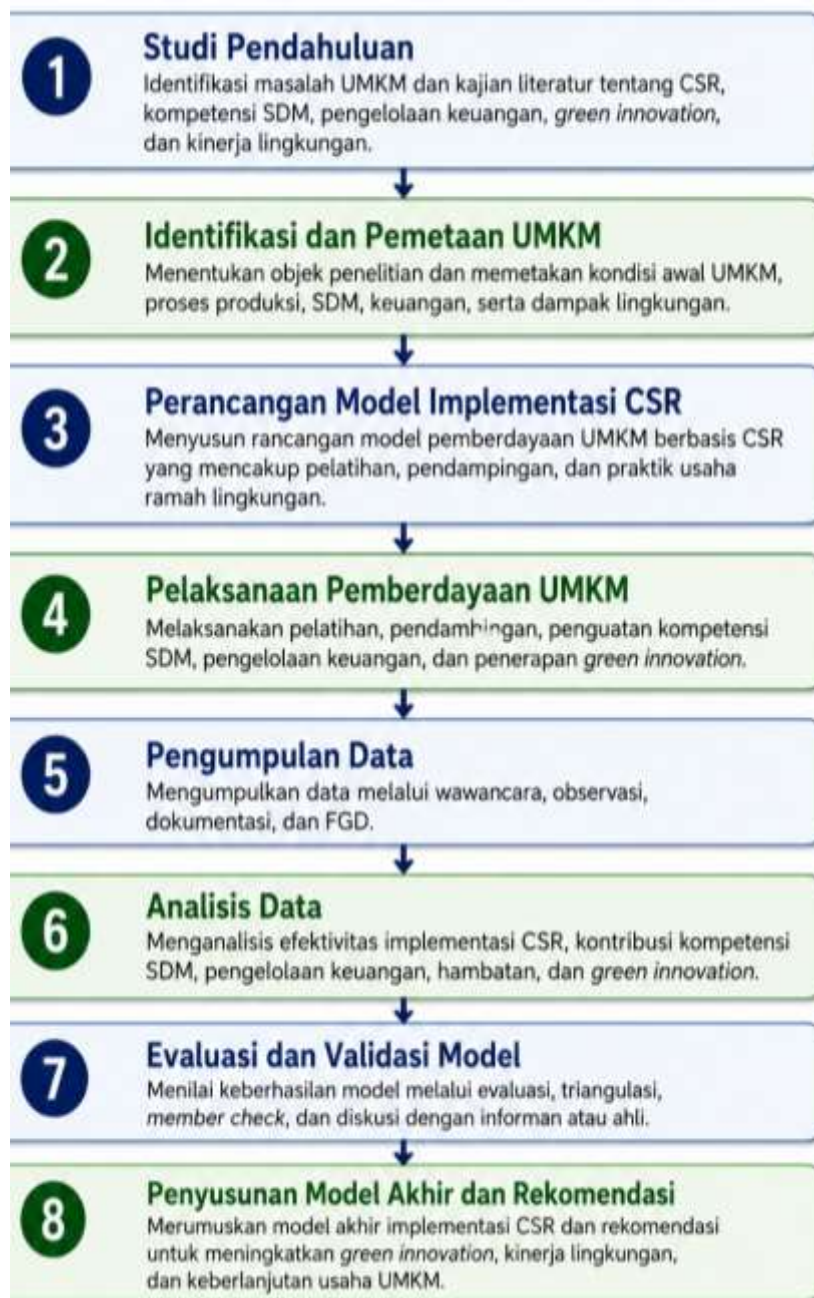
1

Studi Pendahuluan
Identifikasi masalah UMKM dan kajian literatur tentang CSR, kompetensi SDM, pengelolaan keuangan, *green innovation*, dan kinerja lingkungan.

2

Identifikasi dan Pemetaan UMKM
Menentukan objek penelitian dan memetakan kondisi awal UMKM, proses produksi, SDM, keuangan, serta dampak lingkungan.

3

Perancangan Model Implementasi CSR
Menyusun rancangan model pemberdayaan UMKM berbasis CSR yang mencakup pelatihan, pendampingan, dan praktik usaha ramah lingkungan.

4

Pelaksanaan Pemberdayaan UMKM
Melaksanakan pelatihan, pendamhingan, penguatan kompetensi SDM, pengelolaan keuangan, dan penerapan *green innovation*.

5

Pengumpulan Data
Mengumpulkan data melalui wawancara, observasi, dokumentasi, dan FGD.

6

Analisis Data
Menganalisis efektivitas implementasi CSR, kontribusi kompetensi SDM, pengelolaan keuangan, hambatan, dan *green innovation*.

7

Evaluasi dan Validasi Model
Menilai keberhasilan model melalui evaluasi, triangulasi, *member check*, dan diskusi dengan informan atau ahli.

8

Penyusunan Model Akhir dan Rekomendasi
Merumuskan model akhir implementasi CSR dan rekomendasi untuk meningkatkan *green innovation*, kinerja lingkungan, dan keberlanjutan usaha UMKM.